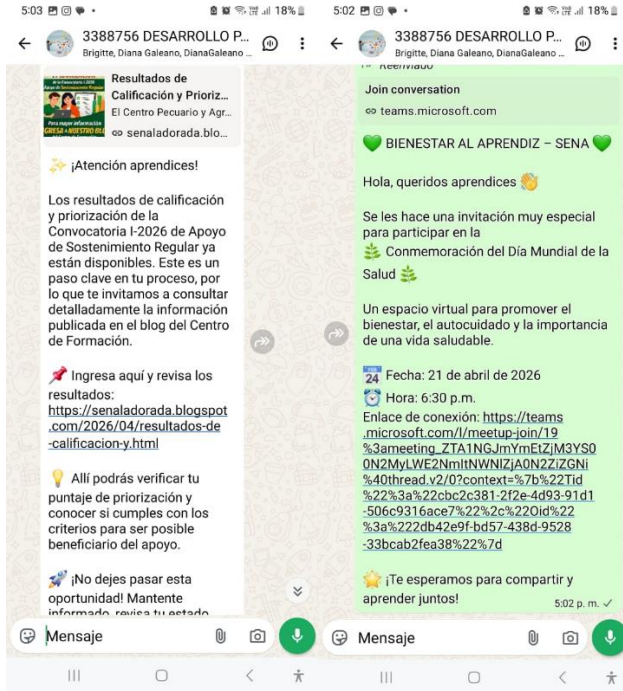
5:03 18%

3388756 DESARROLLO P...
Brigitte, Diana Galeano, DianaGaleano ...

Resultados de Calificación y Prioriz...
El Centro Pecuario y Agr...
senaladorada.blo...

¡Atención aprendices!

Los resultados de calificación y priorización de la Convocatoria I-2026 de Apoyo de Sostenimiento Regular ya están disponibles. Este es un paso clave en tu proceso, por lo que te invitamos a consultar detalladamente la información publicada en el blog del Centro de Formación.

📌 Ingresa aquí y revisa los resultados: https://senaladorada.blogspot.com/2026/04/resultados-de-calificacion-y.html

💡 Allí podrás verificar tu puntaje de priorización y conocer si cumples con los criterios para ser posible beneficiario del apoyo.

🚀 ¡No dejes pasar esta oportunidad! Mantente informado, revisa tu estado

Mensaje

5:02 18%

3388756 DESARROLLO P...
Brigitte, Diana Galeano, DianaGaleano ...

Reenviado

Join conversation
teams.microsoft.com

💚 BIENESTAR AL APRENDIZ – SENA 💚

Hola, queridos aprendices 👋

Se les hace una invitación muy especial para participar en la
🌿 Conmemoración del Día Mundial de la Salud 🌿

Un espacio virtual para promover el bienestar, el autocuidado y la importancia de una vida saludable.

📅 Fecha: 21 de abril de 2026
⏰ Hora: 6:30 p.m.
Enlace de conexión: https://teams.microsoft.com/l/meetup-join/19%3ameeting_ZTA1NGJmYmEtZjM3YS00N2MyLWE2NmItNWNlZjA0N2ZiZGNi%40thread.v2/0?context=%7b%22Tid%22%3a%22cbc2c381-2f2e-4d93-91d1-506c9316ace7%22%2c%22Oid%22%3a%222db42e9f-bd57-438d-9528-33bcab2fea38%22%7d

🌟 ¡Te esperamos para compartir y aprender juntos!
5:02 p. m. ✓

Mensaje